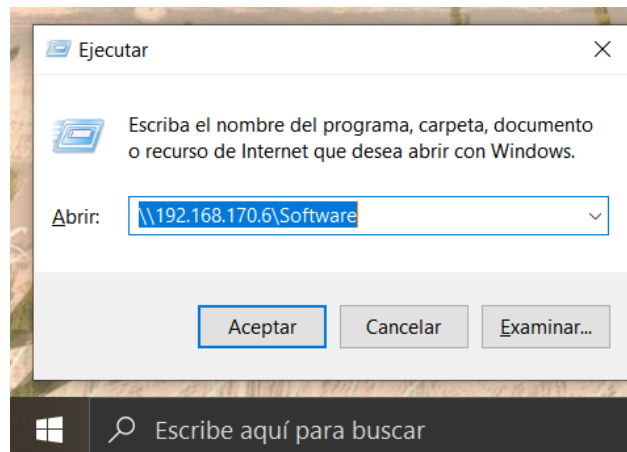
Ejecutar

Escriba el nombre del programa, carpeta, documento o recurso de Internet que desea abrir con Windows.

Abrir: \\192.168.170.6\Software

Aceptar Cancelar Examinar...

Escribe aquí para buscar